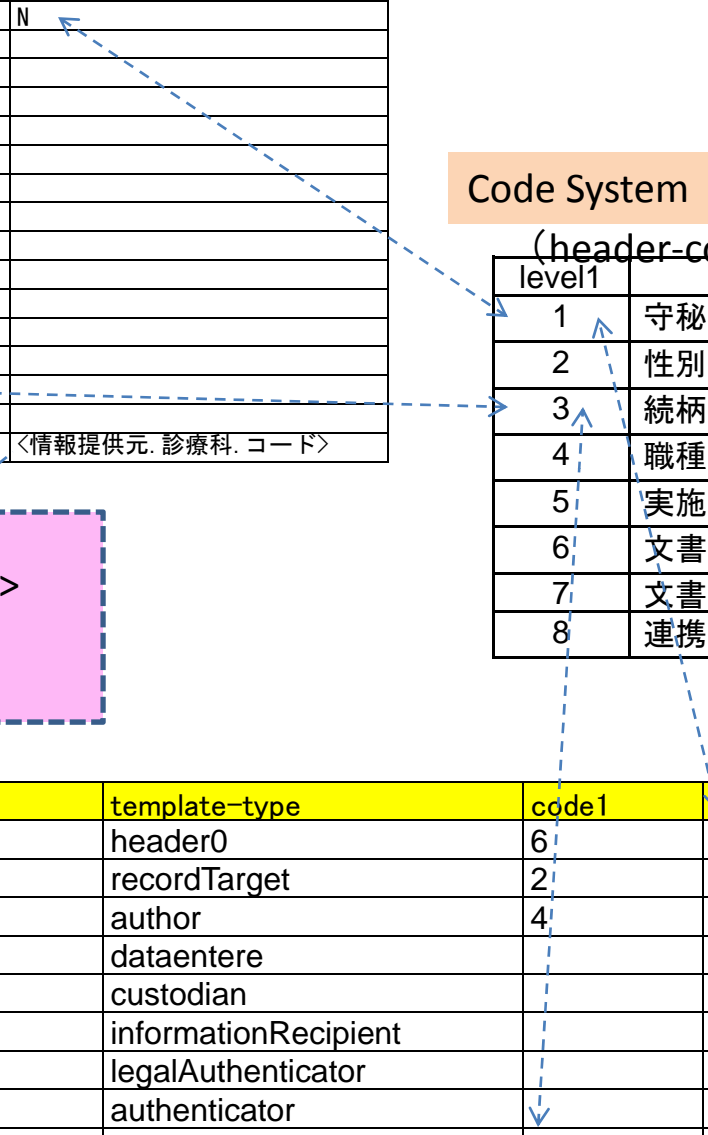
N

<情報提供元. 診療科. コード>

>

Code System

(header-c

| level1 | |
|---|---|
| 1 | 守秘 |
| 2 | 性別 |
| 3 | 続柄 |
| 4 | 職種 |
| 5 | 実施 |
| 6 | 文書 |
| 7 | 文書 |
| 8 | 連携 |

| template-type | code1 |
|---|---|
| header0 | 6 |
| recordTarget | 2 |
| author | 4 |
| dataentere | |
| custodian | |
| informationRecipient | |
| legalAuthenticator | |
| authenticator | |